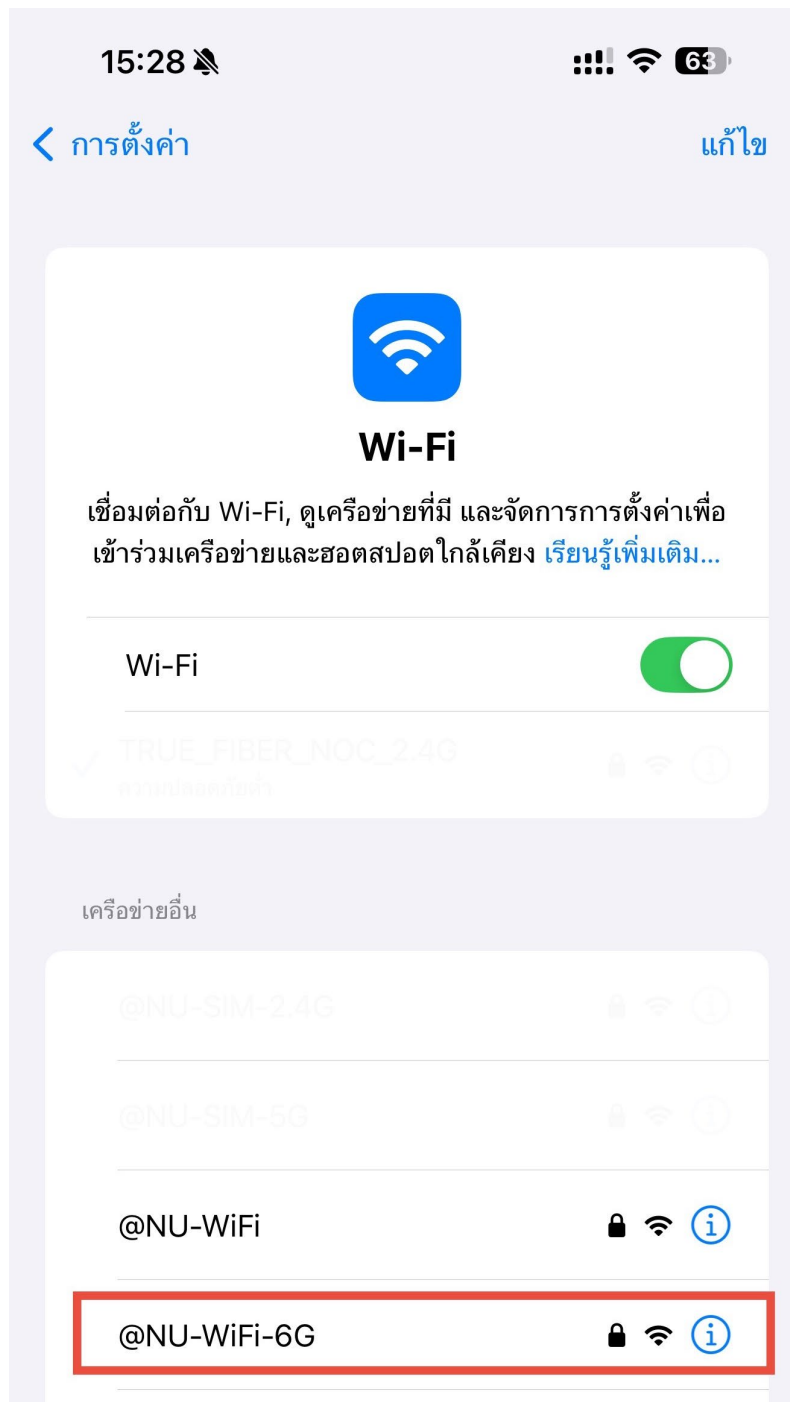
15:28

63

< การตั้งค่า

แก้ไข

Wi-Fi

เชื่อมต่อกับ Wi-Fi, ดูเครือข่ายที่มี และจัดการการตั้งค่าเพื่อเข้าร่วมเครือข่ายและฮอตสปอตใกล้เคียง เรียนรู้เพิ่มเติม...

Wi-Fi

TRUE_FIBER_NOC_2.4G
ความปลอดภัยต่ำ

เครือข่ายอื่น

@NU-SIM-2.4G

@NU-SIM-5G

@NU-WiFi

@NU-WiFi-6G